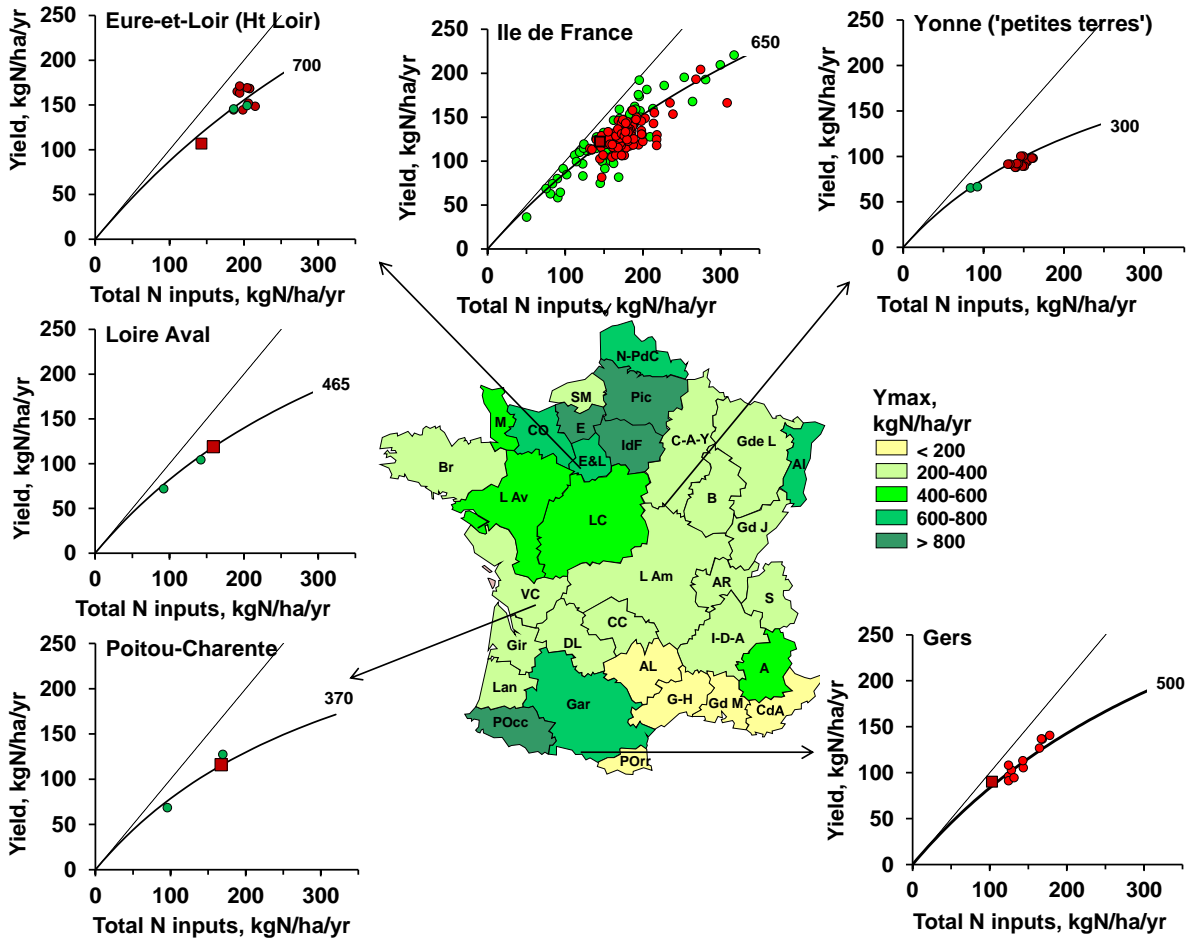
Eure-et-Loir (Ht Loir)

250
200
150
100
50
0

Yield, kgN/ha/yr

700

0 100 200 300

Total N inputs, kgN/ha/yr

Ile de France

250
200
150
100
50
0

Yield, kgN/ha/yr

650

0 100 200 300

Total N inputs, kgN/ha/yr

Yonne ('petites terres')

250
200
150
100
50
0

Yield, kgN/ha/yr

300

0 100 200 300

Total N inputs, kgN/ha/yr

Loire Aval

250
200
150
100
50
0

Yield, kgN/ha/yr

465

0 100 200 300

Total N inputs, kgN/ha/yr

N-PdC
SM
Pic
M
CO
E
IdF
C-A-Y
Gde L
Al
Br
E&L
L Av
LC
B
Gd J
L Am
AR
S
VC
CC
I-D-A
Gir
DL
AL
A
Lan
Gar
G-H
Gd M
CdA
POcc
POrr

Ymax, kgN/ha/yr
< 200
200-400
400-600
600-800
> 800

Poitou-Charente

250
200
150
100
50
0

Yield, kgN/ha/yr

370

0 100 200 300

Total N inputs, kgN/ha/yr

Gers

250
200
150
100
50
0

Yield, kgN/ha/yr

500

0 100 200 300

Total N inputs, kgN/ha/yr